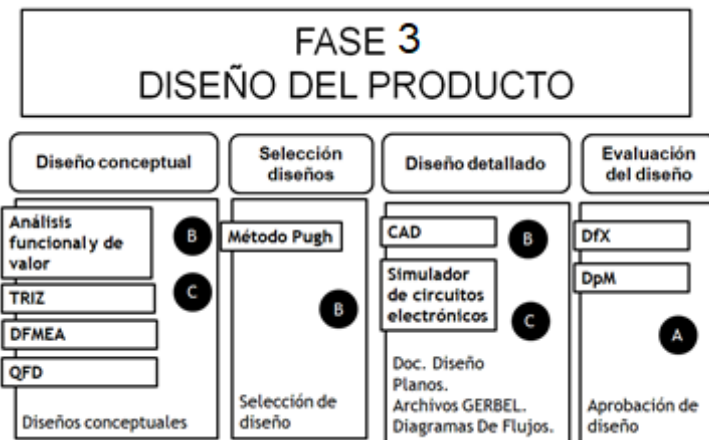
FASE 3
DISEÑO DEL PRODUCTO

Diseño conceptual

Análisis funcional y de valor

B

TRIZ

C

DFMEA

QFD

Diseños conceptuales

Selección diseños

Método Pugh

B

Selección de diseño

Diseño detallado

CAD

B

Simulador de circuitos electrónicos

C

Doc. Diseño
Planos.
Archivos GERBEL.
Diagramas De Flujos.

Evaluación del diseño

DfX

DpM

A

Aprobación de diseño